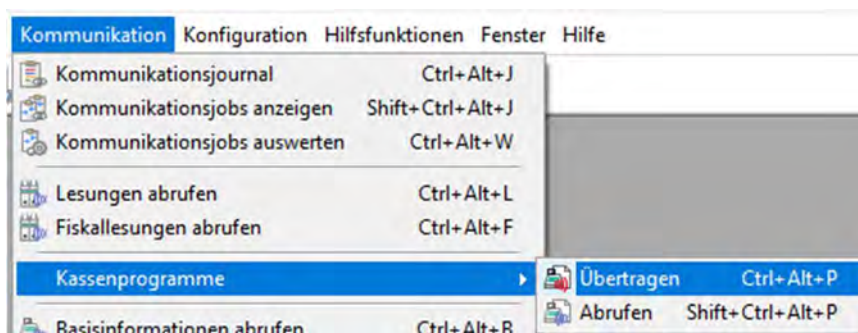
Kommunikation Konfiguration Hilfsfunktionen Fenster Hilfe

Kommunikationsjournal Ctrl+Alt+J
Kommunikationsjobs anzeigen Shift+Ctrl+Alt+J
Kommunikationsjobs auswerten Ctrl+Alt+W
Lesungen abrufen Ctrl+Alt+L
Fiskallesungen abrufen Ctrl+Alt+F
Kassenprogramme
Übertragen Ctrl+Alt+P
Abrufen Shift+Ctrl+Alt+P
Basisinformationen abrufen Ctrl+Alt+B